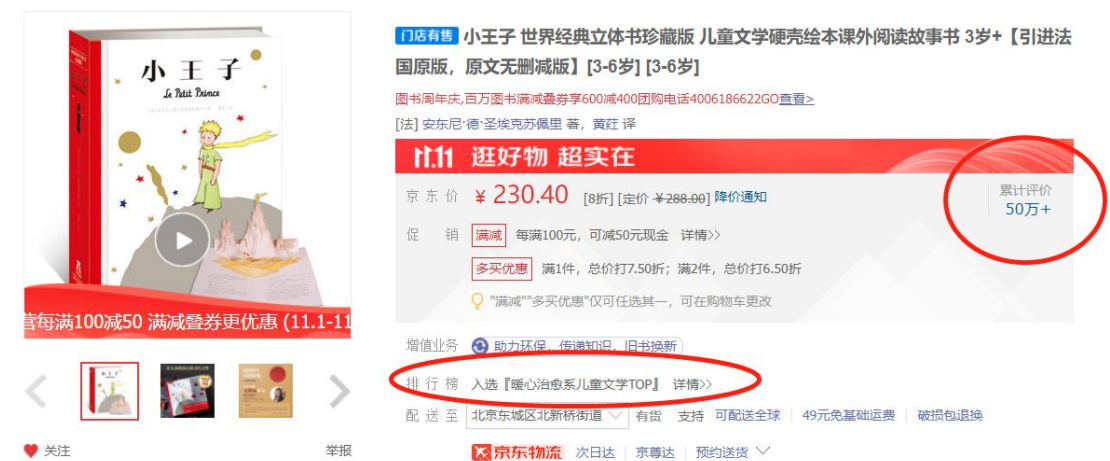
小王子
Le Petit Prince

营每满100减50 满减叠券更优惠 (11.1-11

关注
举报

门店有售 小王子 世界经典立体书珍藏版 儿童文学硬壳绘本课外阅读故事书 3岁+【引进法国原版，原文无删减版】[3-6岁] [3-6岁]

图书周年庆,百万图书满减叠券享600减400团购电话4006186622GO查看>

[法] 安东尼·德·圣埃克苏佩里 著，黄荭 译

11.11 逛好物 超实在

京东价 ¥ 230.40 [8折] [定价 ¥288.00] 降价通知

累计评价
50万+

促销 满减 每满100元，可减50元现金 详情>>

多买优惠 满1件，总价打7.50折；满2件，总价打6.50折

"满减""多买优惠"仅可任选其一，可在购物车更改

增值业务 助力环保，传递知识，旧书换新

排行榜 入选『暖心治愈系儿童文学TOP』 详情>>

配送至 北京东城区北新桥街道 有货 支持 可配送全球 | 49元免基础运费 | 破损包退换

京东物流 次日达 | 京尊达 | 预约送货